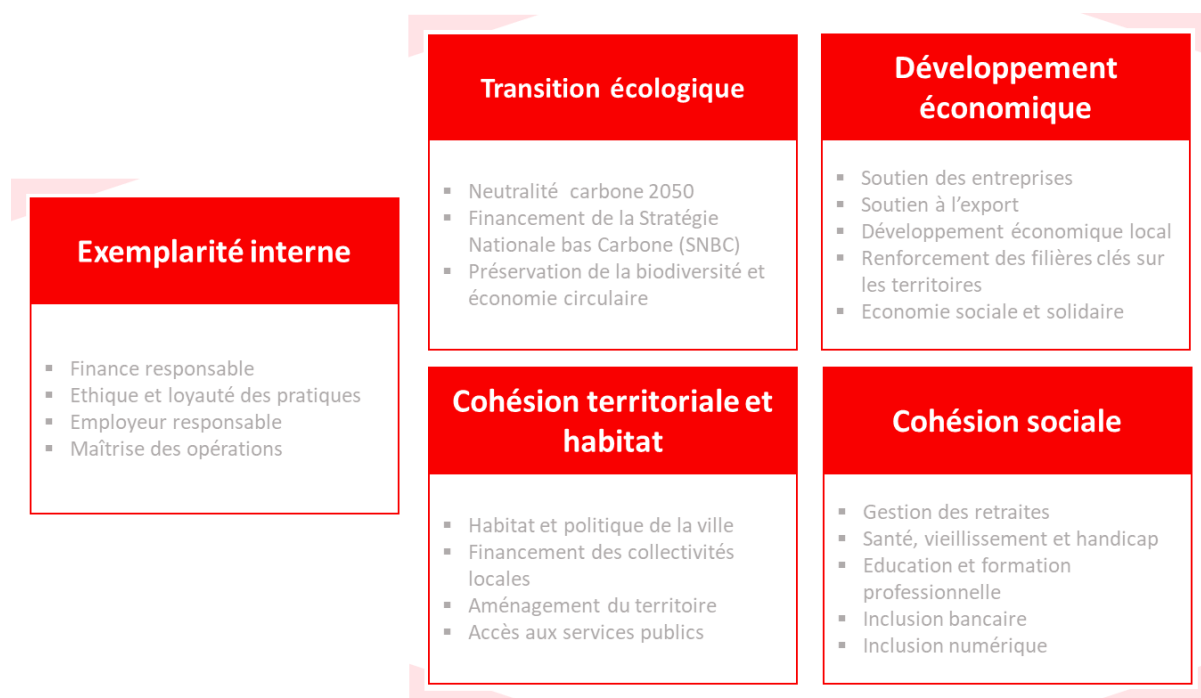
Exemplarité interne

- Finance responsable
- Ethique et loyauté des pratiques
- Employeur responsable
- Maîtrise des opérations

Transition écologique

- Neutralité carbone 2050
- Financement de la Stratégie Nationale bas Carbone (SNBC)
- Préservation de la biodiversité et économie circulaire

Développement économique

- Soutien des entreprises
- Soutien à l'export
- Développement économique local
- Renforcement des filières clés sur les territoires
- Economie sociale et solidaire

Cohésion territoriale et habitat

- Habitat et politique de la ville
- Financement des collectivités locales
- Aménagement du territoire
- Accès aux services publics

Cohésion sociale

- Gestion des retraites
- Santé, vieillissement et handicap
- Education et formation professionnelle
- Inclusion bancaire
- Inclusion numérique